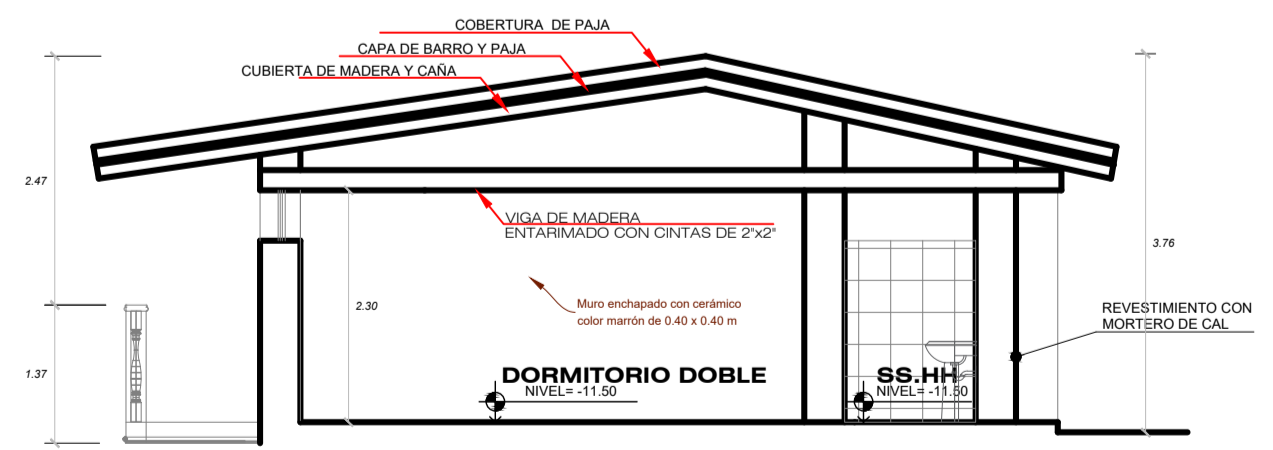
COBERTURA DE PAJA
CAPA DE BARRO Y PAJA
CUBIERTA DE MADERA Y CAÑA

2.47

VIGA DE MADERA
ENTARIMADO CON CINTAS DE 2"x2"

3.76

2.30

Muro enchapado con cerámico color marrón de 0.40 x 0.40 m

REVESTIMIENTO CON MORTERO DE CAL

1.37

DORMITORIO DOBLE
NIVEL= -11.50

SS.HH
NIVEL= -11.50